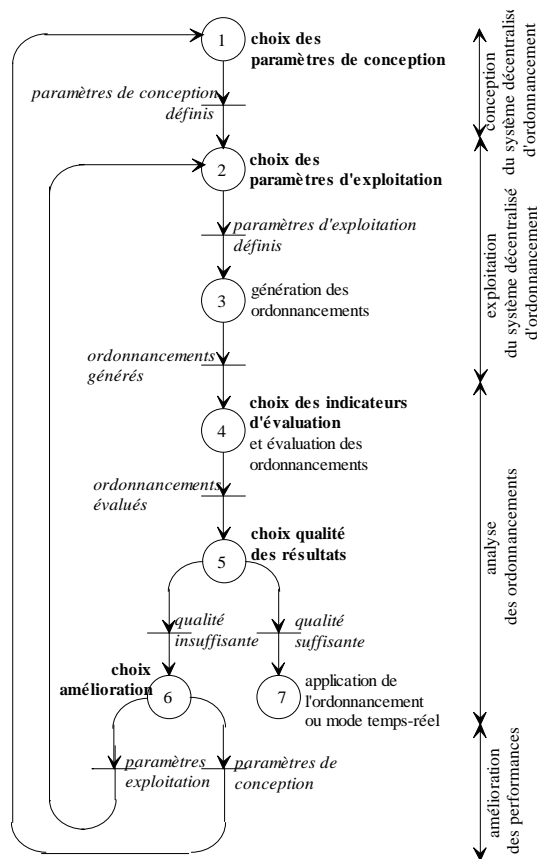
1 choix des paramètres de conception

paramètres de conception définis

2 choix des paramètres d'exploitation

paramètres d'exploitation définis

3 génération des ordonnancements

ordonnancements générés

4 choix des indicateurs d'évaluation et évaluation des ordonnancements

ordonnancements évalués

5 choix qualité des résultats

qualité insuffisante

qualité suffisante

choix amélioration 6

7 application de l'ordonnancement ou mode temps-réel

paramètres exploitation

paramètres de conception

conception du système décentralisé d'ordonnancement

exploitation du système décentralisé d'ordonnancement

analyse des ordonnancements

amélioration des performances